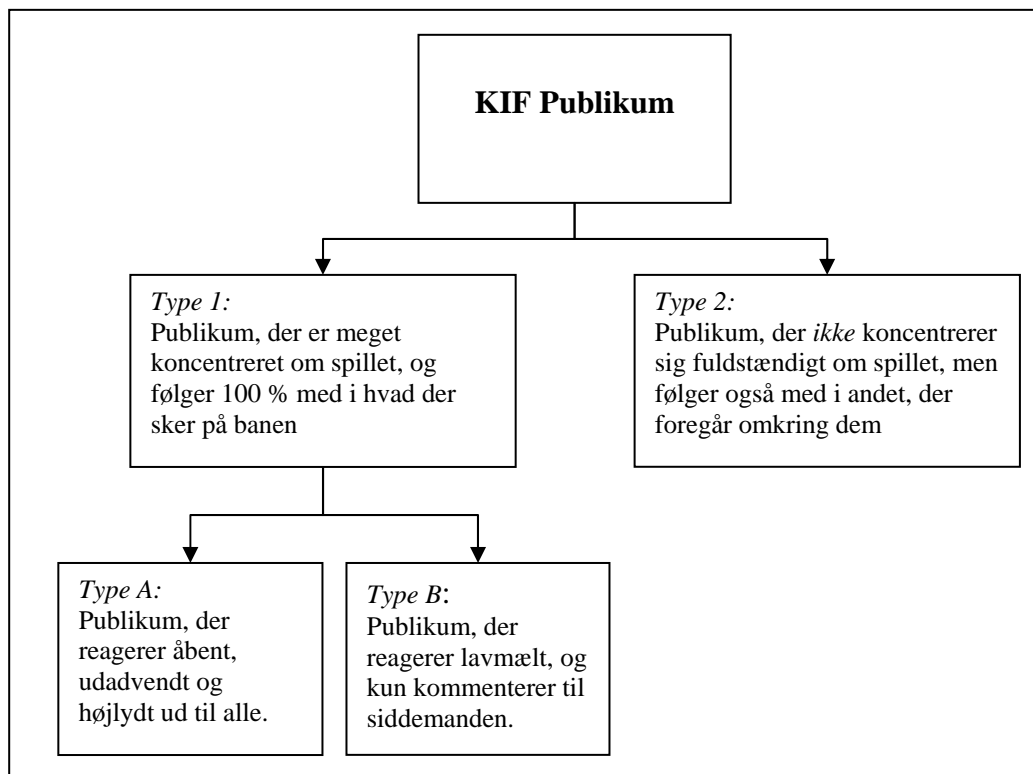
KIF Publikum

Type 1:
Publikum, der er meget koncentreret om spillet, og følger 100 % med i hvad der sker på banen

Type 2:
Publikum, der ikke koncentrerer sig fuldstændigt om spillet, men følger også med i andet, der foregår omkring dem

Type A:
Publikum, der reagerer åbent, udadvendt og højlydt ud til alle.

Type B:
Publikum, der reagerer lavmælt, og kun kommenterer til siddemanden.